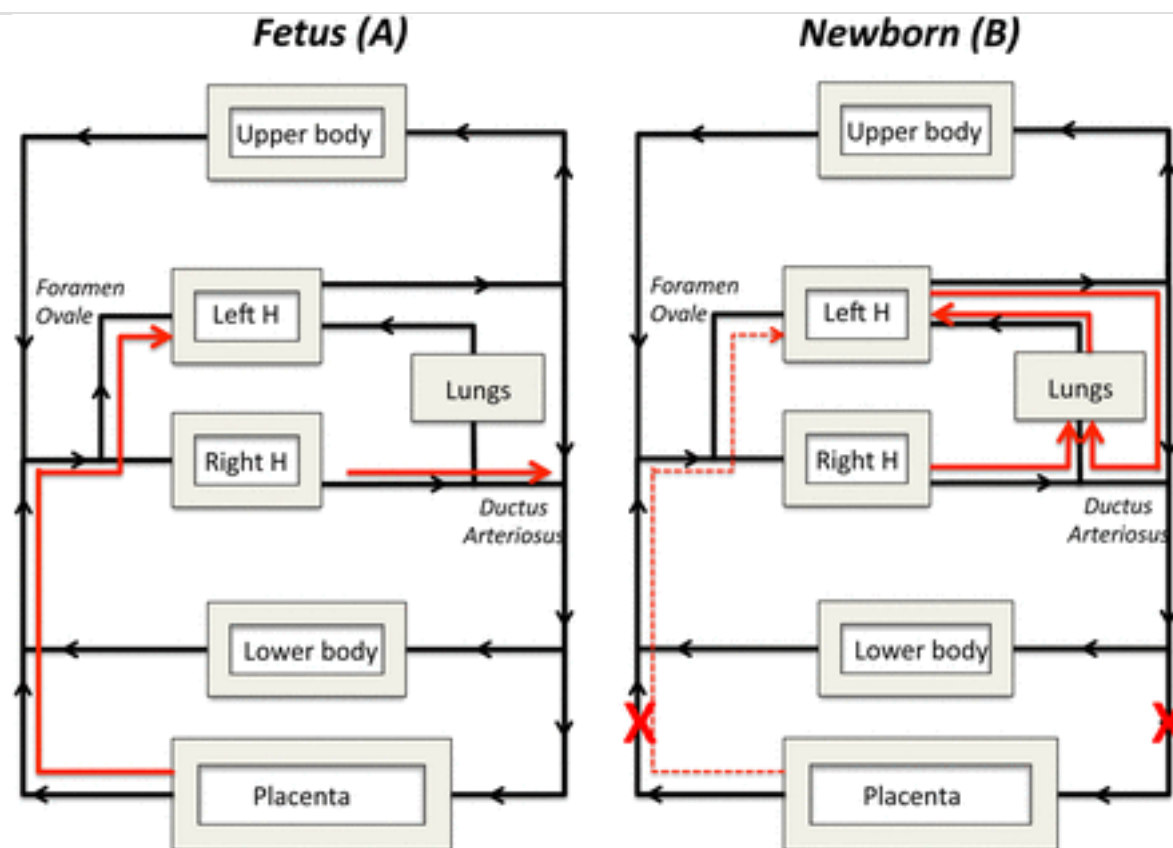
Fetus (A)

Upper body

Foramen Ovale

Left H

Lungs

Right H

Ductus Arteriosus

Lower body

Placenta

Newborn (B)

Upper body

Foramen Ovale

Left H

Lungs

Right H

Ductus Arteriosus

Lower body

Placenta